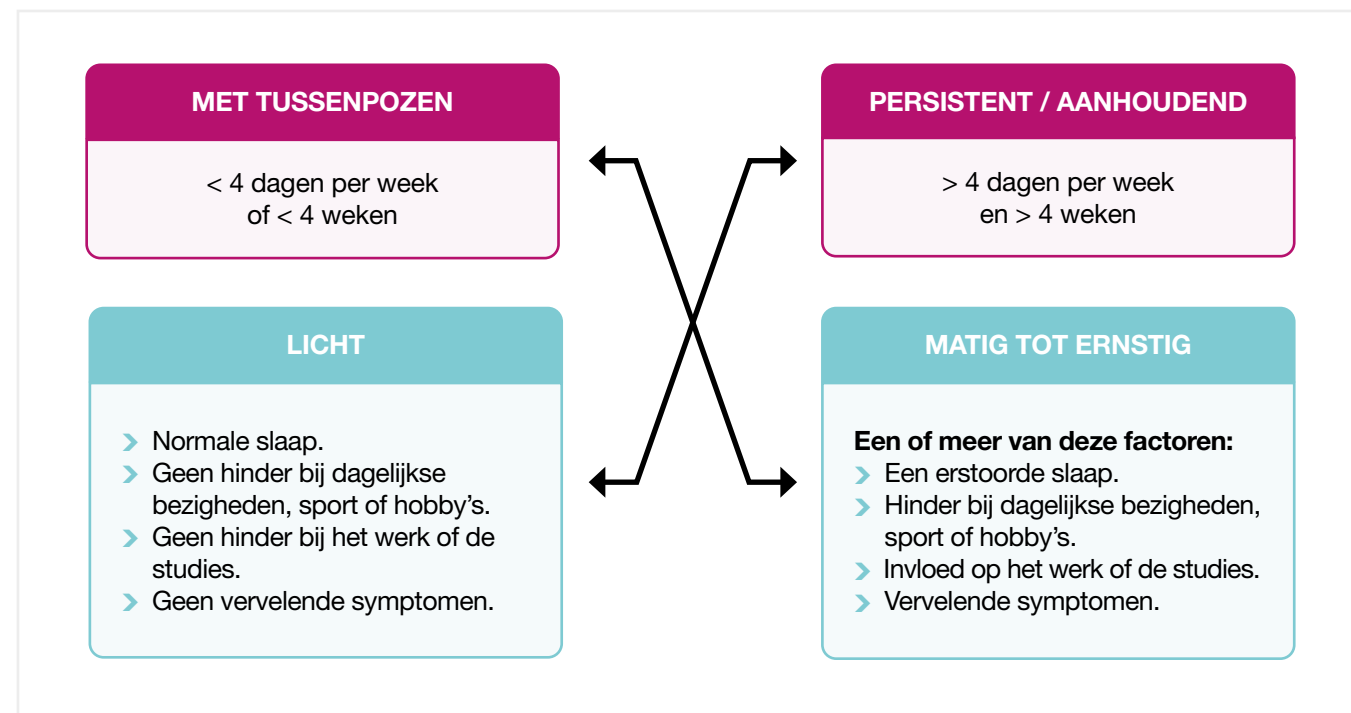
MET TUSSENPOZEN

< 4 dagen per week
of < 4 weken

PERSISTENT / AANHOUDEND

> 4 dagen per week
en > 4 weken

LICHT

› Normale slaap.
› Geen hinder bij dagelijkse bezigheden, sport of hobby's.
› Geen hinder bij het werk of de studies.
› Geen vervelende symptomen.

MATIG TOT ERNSTIG

Een of meer van deze factoren:
› Een erstoorde slaap.
› Hinder bij dagelijkse bezigheden, sport of hobby's.
› Invloed op het werk of de studies.
› Vervelende symptomen.